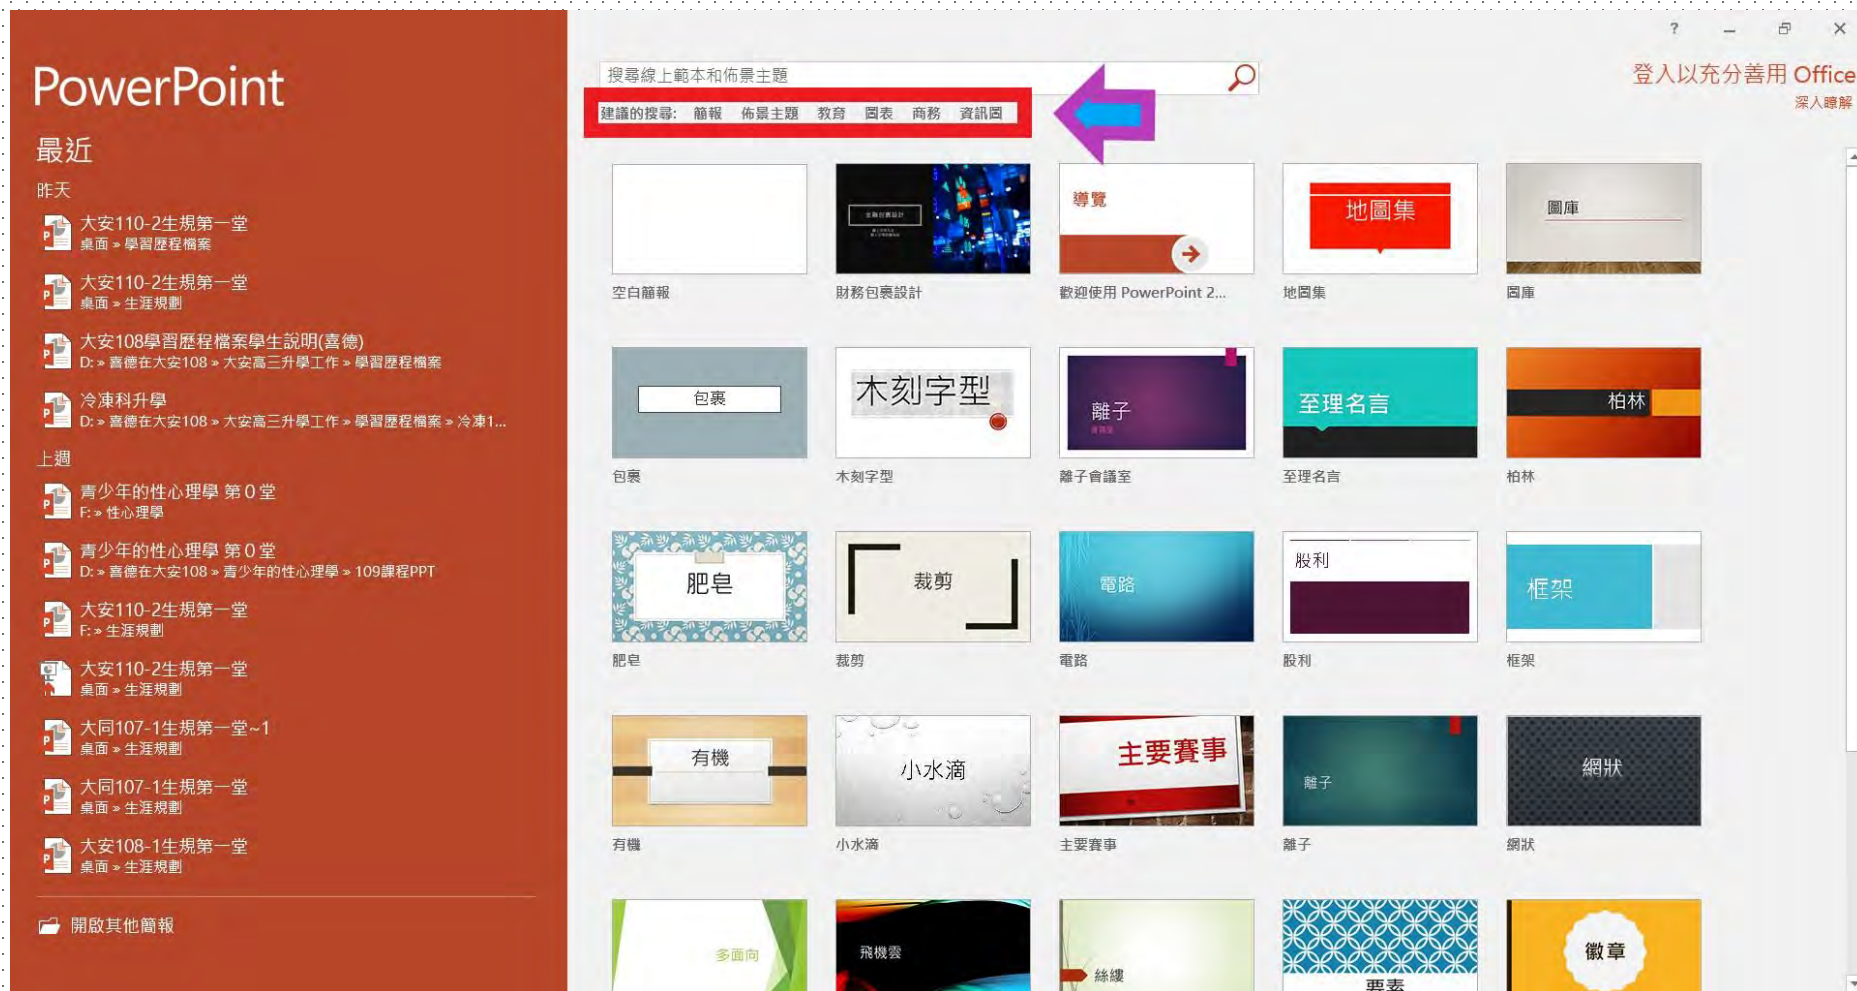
PowerPoint

最近

昨天

大安110-2生規第一堂
桌面 » 學習歷程檔案

大安110-2生規第一堂
桌面 » 生涯規劃

大安108學習歷程檔案學生說明(喜德)
D: » 喜德在大安108 » 大安高三升學工作 » 學習歷程檔案

冷凍科升學
D: » 喜德在大安108 » 大安高三升學工作 » 學習歷程檔案 » 冷凍1...

上週

青少年的性心理學 第0堂
F: » 性心理學

青少年的性心理學 第0堂
D: » 喜德在大安108 » 青少年的性心理學 » 109課程PPT

大安110-2生規第一堂
F: » 生涯規劃

大安110-2生規第一堂
桌面 » 生涯規劃

大同107-1生規第一堂~1
桌面 » 生涯規劃

大同107-1生規第一堂
桌面 » 生涯規劃

大安108-1生規第一堂
桌面 » 生涯規劃

開啟其他簡報

? – ✕

搜尋線上範本和佈景主題

建議的搜尋: 簡報 佈景主題 教育 圖表 商務 資訊圖

登入以充分善用 Office
深入瞭解

空白簡報

財務包裹設計

導覽
歡迎使用 PowerPoint 2...

地圖集
地圖集

圖庫
圖庫

包裹
包裹

木刻字型
木刻字型

離子
離子會議室

至理名言
至理名言

柏林
柏林

肥皂
肥皂

裁剪
裁剪

電路
電路

股利
股利

框架
框架

有機
有機

小水滴
小水滴

主要賽事
主要賽事

離子
離子

網狀
網狀

多面向

飛機雲

絲縷

要素

徽章